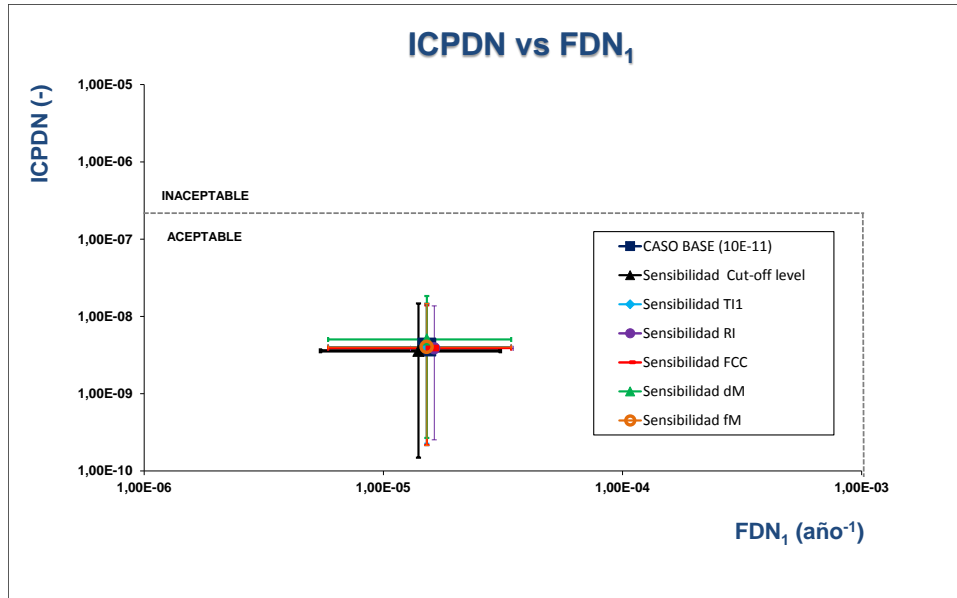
ICPDN vs FDN$_1$

ICPDN (-)

1,00E-05
1,00E-06
1,00E-07
1,00E-08
1,00E-09
1,00E-10

INACEPTABLE
ACEPTABLE

CASO BASE (10E-11)
Sensibilidad Cut-off level
Sensibilidad TI1
Sensibilidad RI
Sensibilidad FCC
Sensibilidad dM
Sensibilidad fM

1,00E-06
1,00E-05
1,00E-04
1,00E-03

FDN$_1$ (año$^{-1}$)